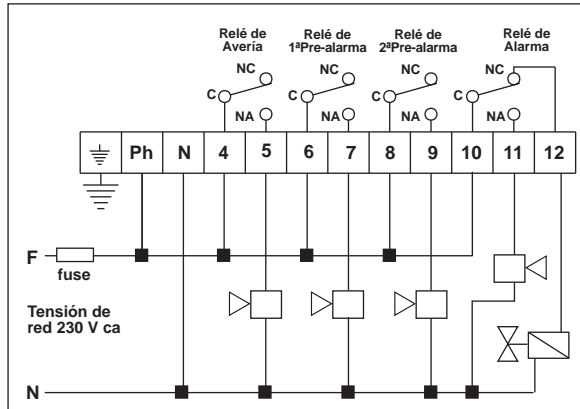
Relé de Avería

Relé de 1ªPre-alarma

Relé de 2ªPre-alarma

Relé de Alarma

NC
C
NA

NC
C
NA

NC
C
NA

NC
C
NA

| ⏚ | Ph | N | 4 | 5 | 6 | 7 | 8 | 9 | 10 | 11 | 12 |
|---|---|---|---|---|---|---|---|---|---|---|---|

F

fuse

Tensión de red 230 V ca

N